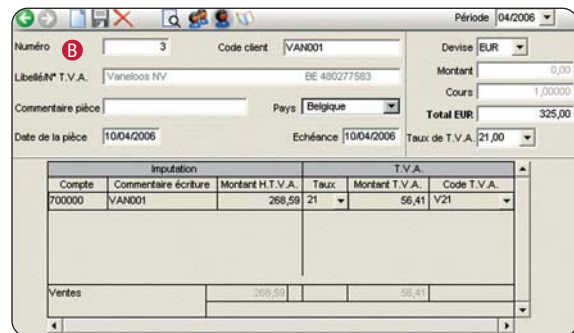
Période 04/2006

Numéro B 3
Code client VAN001
Devise EUR
Libellé/N° T.V.A. Vaneloos NV BE 480277583
Montant 0,00
Cours 1,00000
Commentaire pièce
Pays Belgique
Total EUR 325,00
Date de la pièce 10/04/2006
Echéance 10/04/2006
Taux de T.V.A. 21,00

| Imputation | | | T.V.A. | | |
|---|---|---|---|---|---|
| Compte | Commentaire écriture | Montant H.T.V.A. | Taux | Montant T.V.A. | Code T.V.A. |
| 700000 | VAN001 | 268,59 | 21 | 56,41 | V21 |
| Ventes | | 268,59 | | 56,41 | |